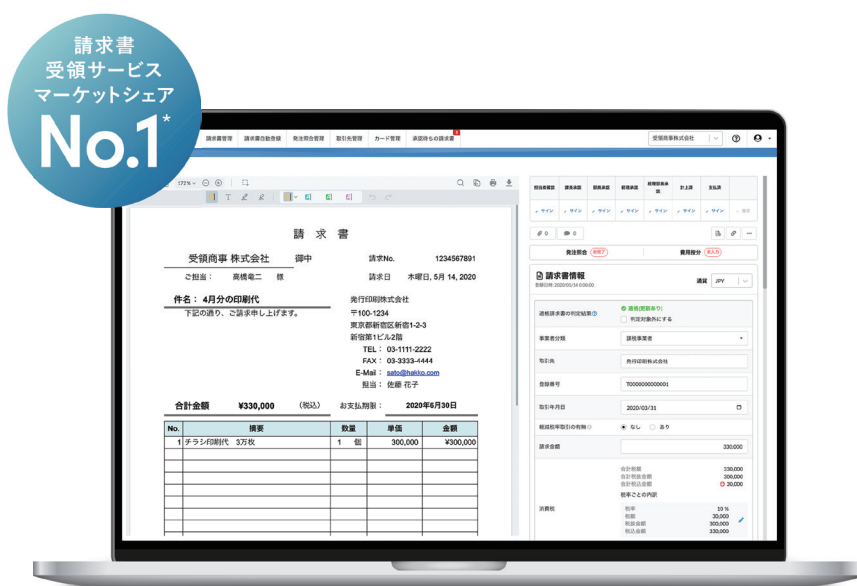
請求書
受領サービス
マーケットシェア
No.1*

請求書管理　請求書自動登録　発注照合管理　取引先管理　カード管理　承認待ちの請求書

受領商事株式会社

172%

請求書

受領商事 株式会社　御中

ご担当：　高橋竜二　様

請求No.　1234567891

請求日　木曜日, 5月 14, 2020

件名： 4月分の印刷代

下記の通り、ご請求申し上げます。

発行印刷株式会社
〒100-1234
東京都新宿区新宿1-2-3
新宿第1ビル2階
TEL： 03-1111-2222
FAX： 03-3333-4444
E-Mail： sato@hakko.com
担当： 佐藤 花子

合計金額　¥330,000　（税込）　お支払期限：　2020年6月30日

| No. | 摘要 | 数量 | 単価 | 金額 |
|---|---|---|---|---|
| 1 | チラシ印刷代　3万枚 | 1　個 | 300,000 | ¥300,000 |
| | | | | |
| | | | | |
| | | | | |
| | | | | |
| | | | | |

| 担当者確認 | 請求承認 | 部長承認 | 経理承認 | 経理部長承認 | 計上済 | 支払済 |
|---|---|---|---|---|---|---|
| サイン | サイン | サイン | サイン | サイン | サイン | サイン |

0　0

発注照合　費用按分

請求書情報

通貨　JPY

適格請求書の判定結果　適格(登録あり)　判定対象外にする

事業者分類　課税事業者

取引先　発行印刷株式会社

登録番号　T0000000000001

取引年月日　2020/03/31

軽減税率取引の有無　なし　あり

請求金額　330,000

合計税額　330,000
合計税抜金額　300,000
合計税込金額　30,000
税率ごとの内訳

消費税
税率　10 %
税額　30,000
税抜金額　300,000
税込金額　330,000